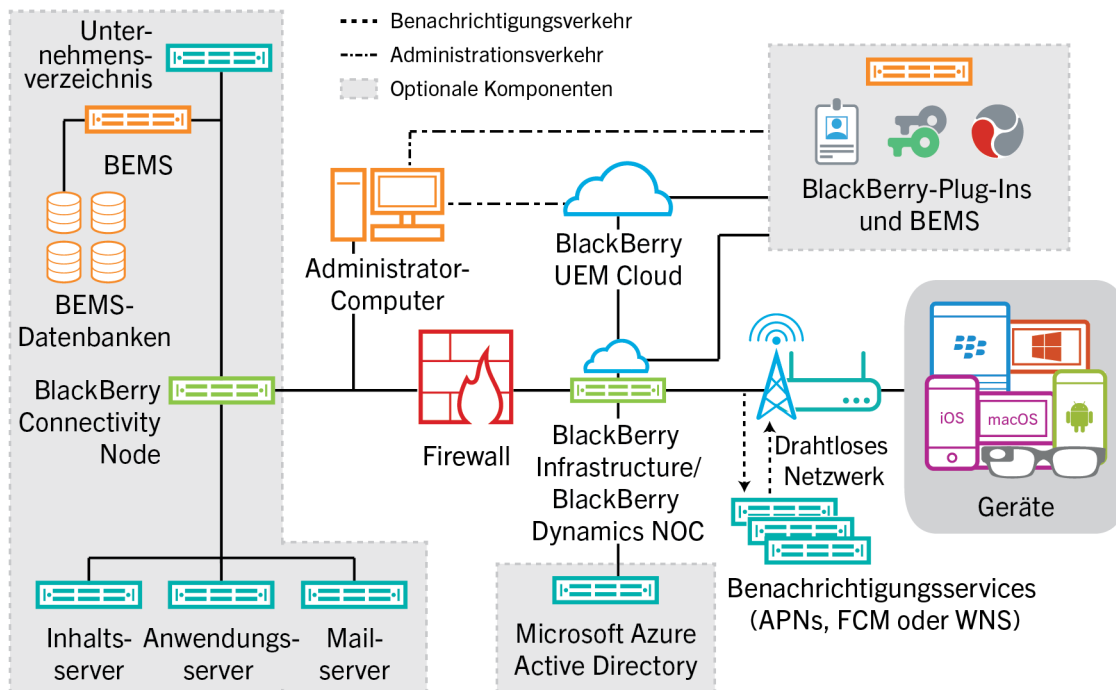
Benachrichtigungsverkehr
Administrationsverkehr
Optionale Komponenten

Unternehmensverzeichnis

BEMS

BEMS-Datenbanken

BlackBerry Connectivity Node

Administrator-Computer

BlackBerry UEM Cloud

BlackBerry-Plug-Ins und BEMS

Firewall

BlackBerry Infrastructure/ BlackBerry Dynamics NOC

Drahtloses Netzwerk

iOS
macOS

Geräte

Benachrichtigungsservices (APNs, FCM oder WNS)

Inhaltsserver
Anwendungsserver
Mailserver

Microsoft Azure Active Directory